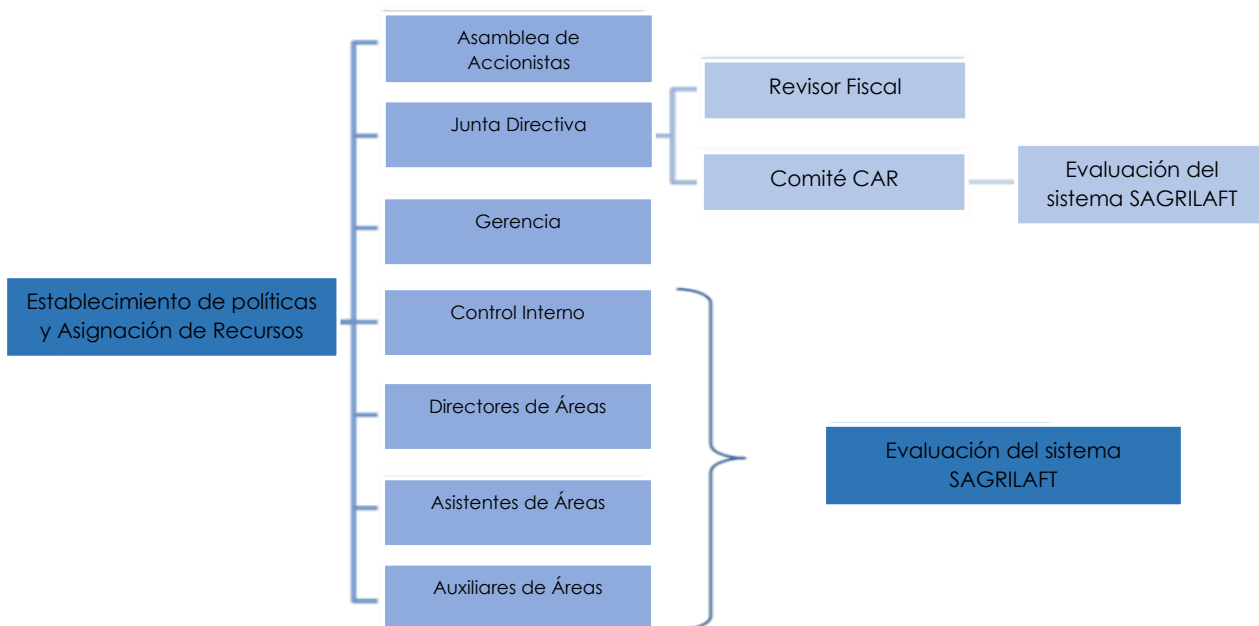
Establecimiento de políticas y Asignación de Recursos

Asamblea de Accionistas

Junta Directiva

Revisor Fiscal

Comité CAR

Evaluación del sistema SAGRILAFT

Gerencia

Control Interno

Directores de Áreas

Asistentes de Áreas

Auxiliares de Áreas

Evaluación del sistema SAGRILAFT